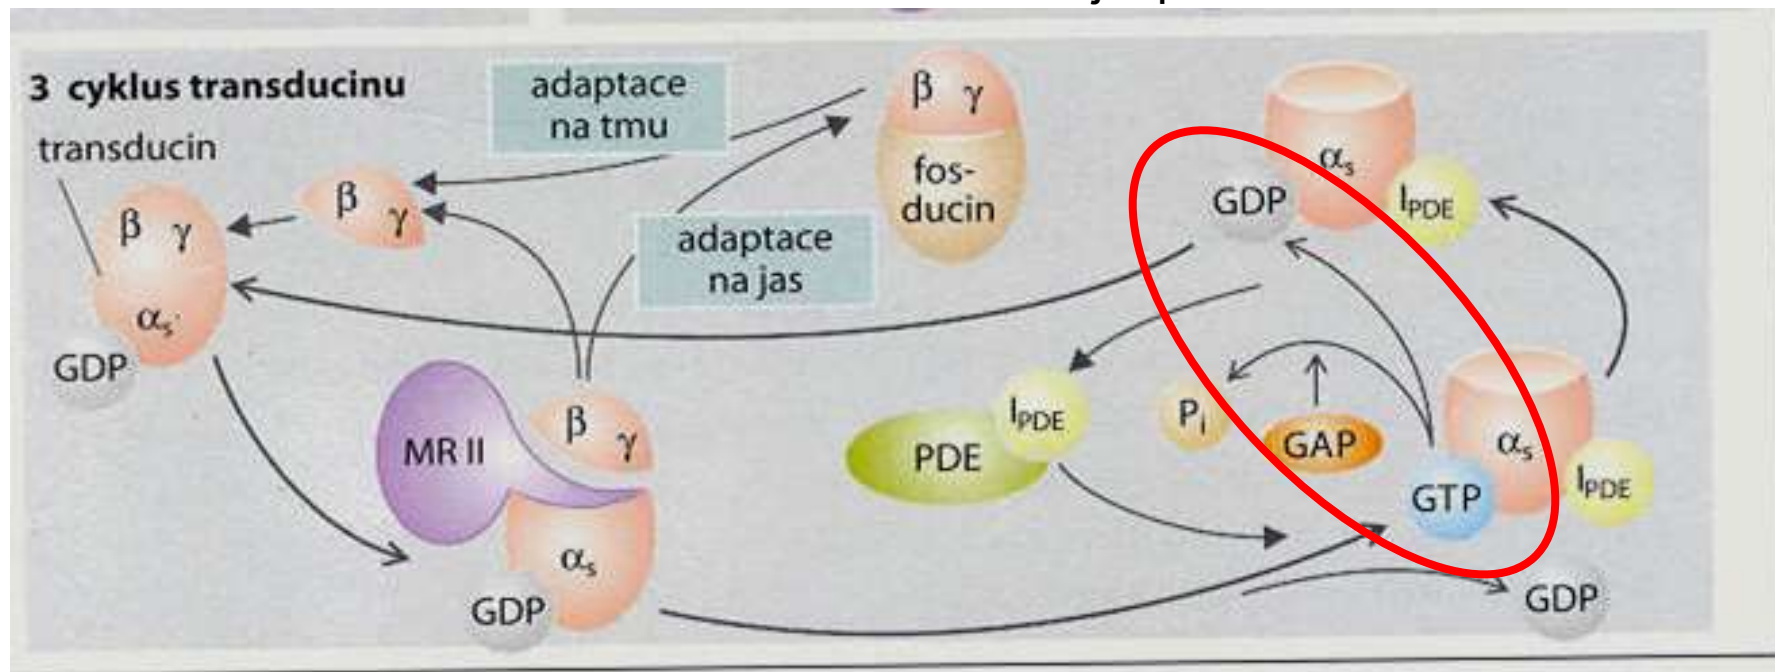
3 cyklus transducinu

transducin

$\beta$ $\gamma$

$\alpha_s$

GDP

$\beta$ $\gamma$

adaptace na tmu

$\beta$ $\gamma$

fosducin

adaptace na jas

MR II

$\beta$ $\gamma$

$\alpha_s$

GDP

$\alpha_s$

GDP

$I_{PDE}$

PDE

$I_{PDE}$

$P_i$

GAP

$\alpha_s$

GTP

$I_{PDE}$

GDP